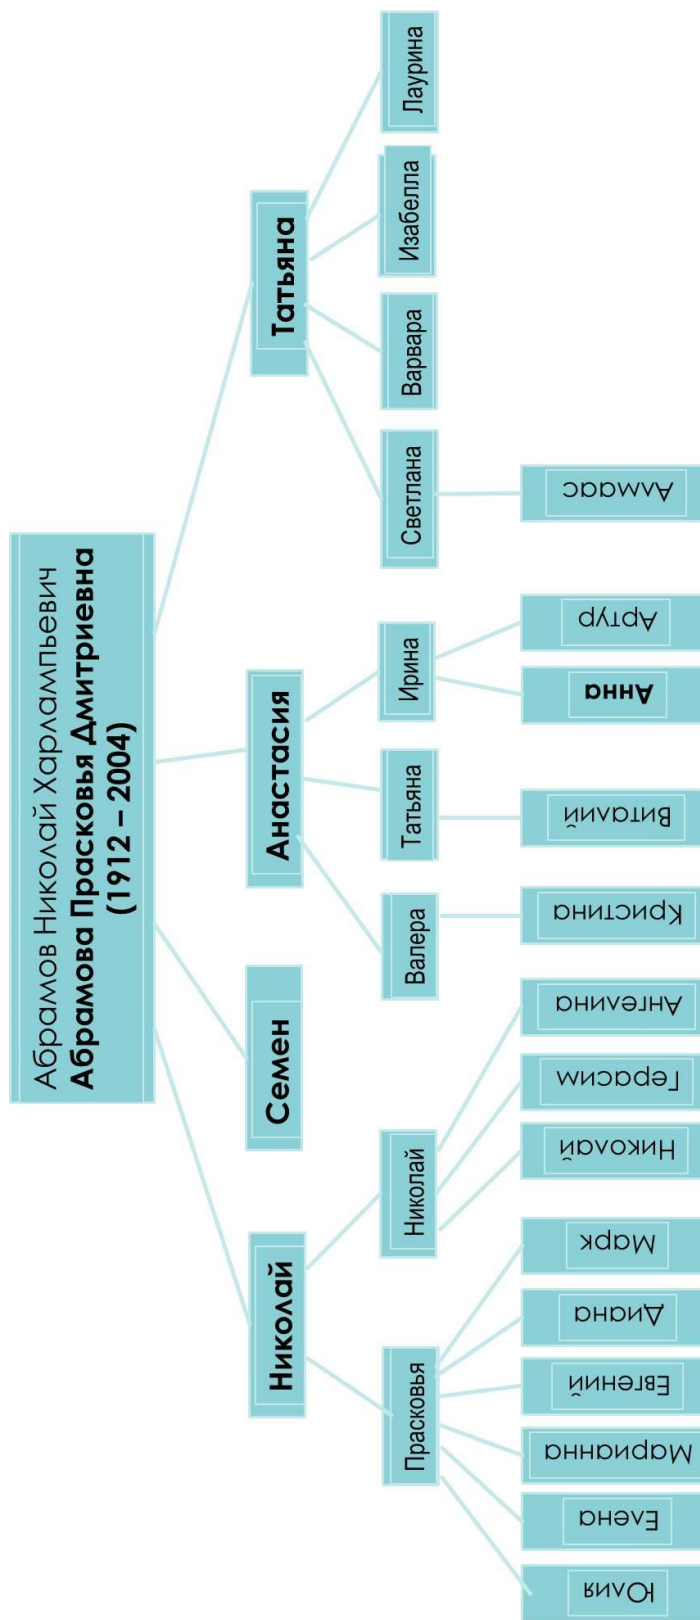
Абрамов Николай Харлампьевич
Абрамова Прасковья Дмитриевна
(1912 – 2004)

Николай

Прасковья

Юлия

Елена

Марианна

Евгений

Диана

Марк

Николай

Николай

Герасим

Ангелина

Семен

Анастасия

Валера

Кристина

Татьяна

Виталий

Ирина

Анна

Артур

Татьяна

Светлана

Алмаас

Варвара

Изабелла

Лаурина